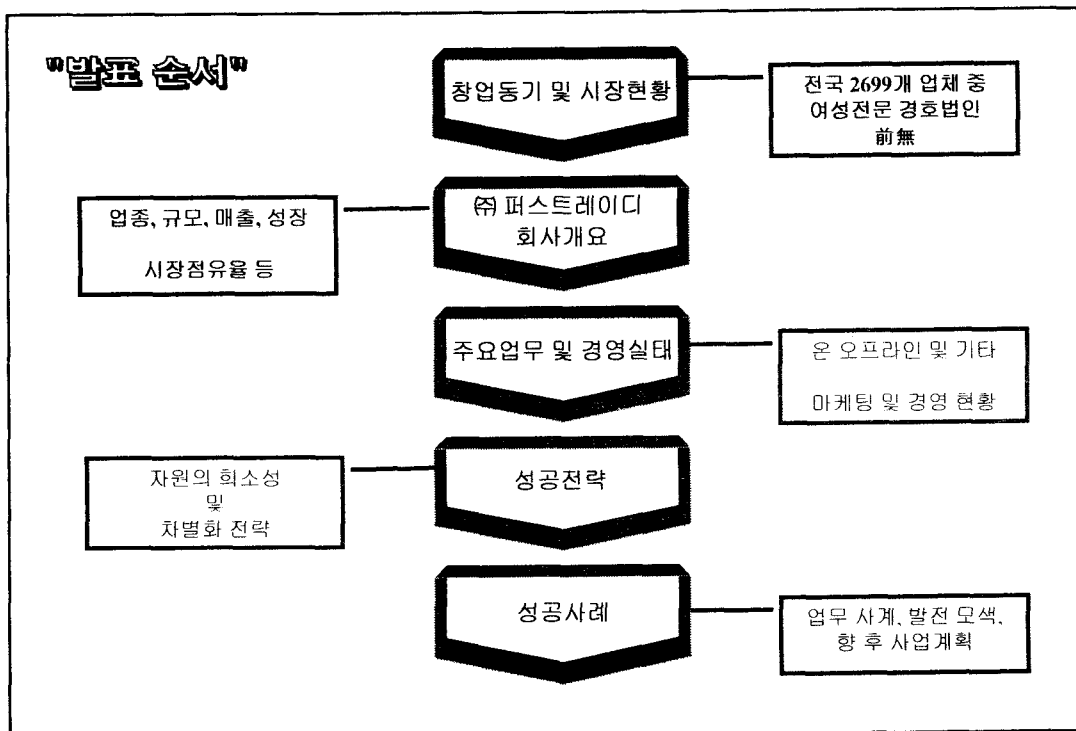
"발표 순서"

창업동기 및 시장현황

전국 2699개 업체 중 여성전문 경호법인 前無

업종, 규모, 매출, 성장 시장점유율 등

㈜ 퍼스트레이디 회사개요

주요업무 및 경영실태

온 오프라인 및 기타 마케팅 및 경영 현황

자원의 희소성 및 차별화 전략

성공전략

성공사례

업무 사계, 발전 모색, 향 후 사업계획